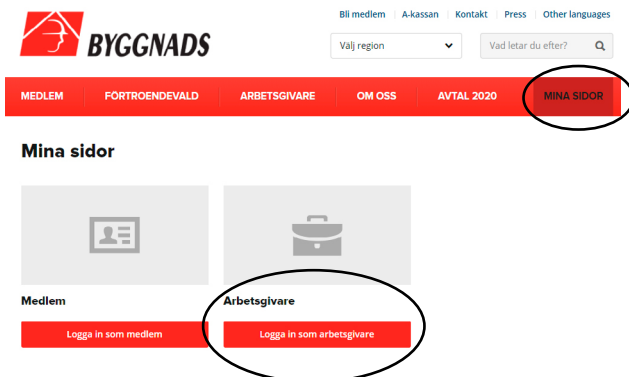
BYGGNADS

Bli medlem | A-kassan | Kontakt | Press | Other languages

Välj region

Vad letar du efter?

MEDLEM FÖRTROENDEVALD ARBETSGIVARE OM OSS AVTAL 2020 MINA SIDOR

Mina sidor

Medlem

Logga in som medlem

Arbetsgivare

Logga in som arbetsgivare